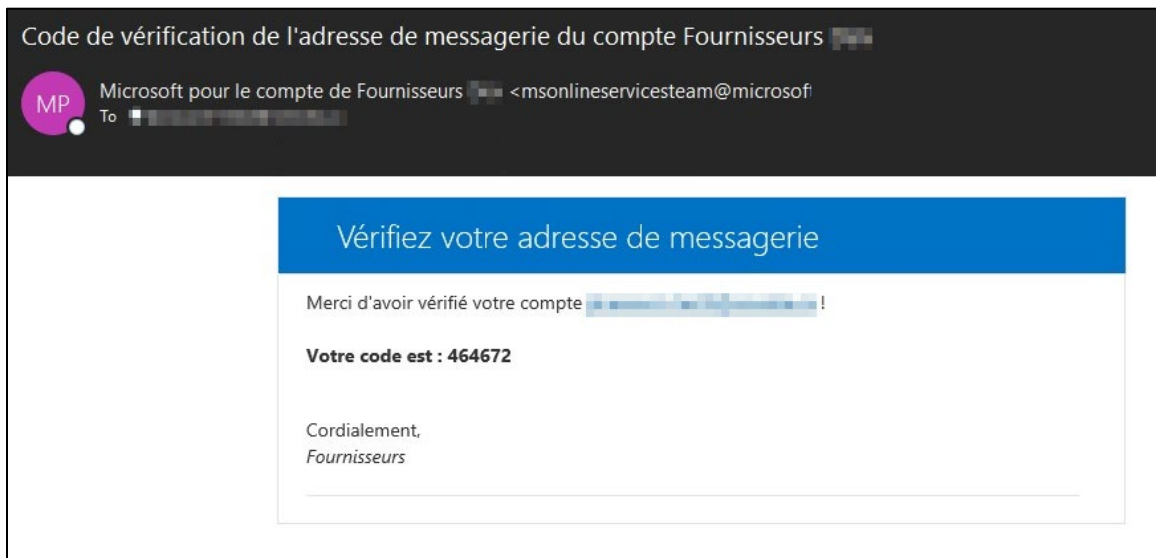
Code de vérification de l'adresse de messagerie du compte Fournisseurs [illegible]

MP

Microsoft pour le compte de Fournisseurs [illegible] <msonlineservicesteam@microsoft

To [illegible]

Vérifiez votre adresse de messagerie

Merci d'avoir vérifié votre compte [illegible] !

**Votre code est : 464672**

Cordialement,
*Fournisseurs*